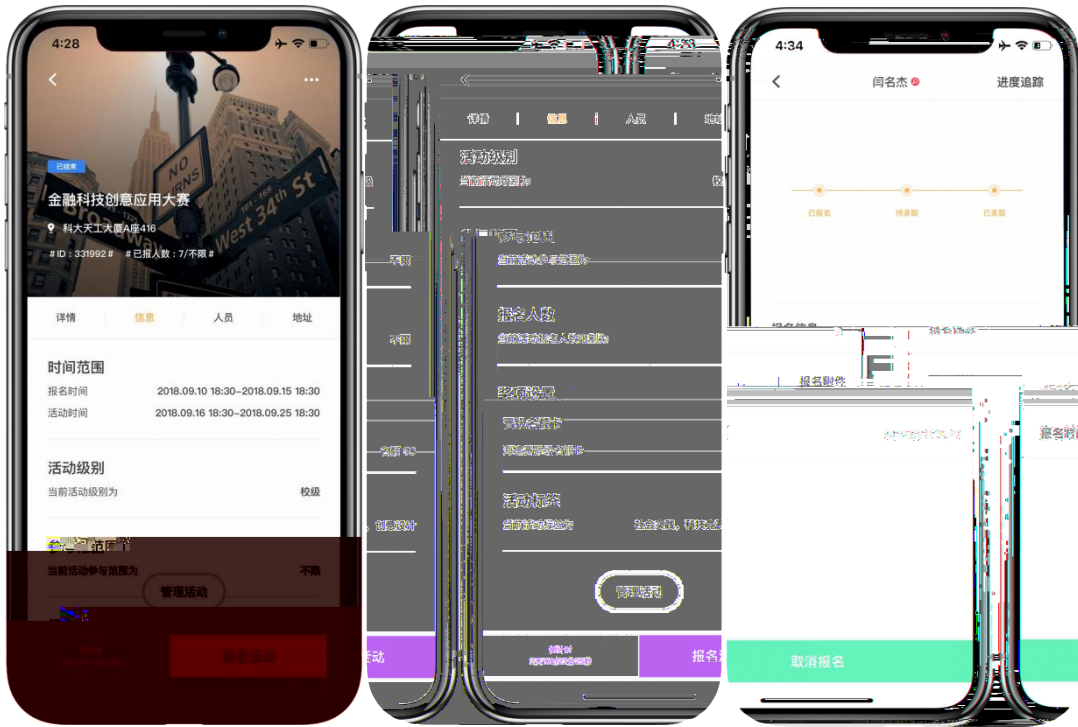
4:28

已结束

金融科技创意应用大赛

科大天工大厦A座416

# ID：331992 #　# 已报人数：7/不限 #

NO TURNS

Broadway

West 34th St

详情　信息　人员　地址

时间范围

报名时间　2018.09.10 18:30~2018.09.15 18:30

活动时间　2018.09.16 18:30~2018.09.25 18:30

活动级别

当前活动级别为　校级

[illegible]范围

当前活动参与范围为　不限

管理活动

4:28

详情　信息　人员　地址

活动级别

当前活动级别为　校

参与范围

当前活动参与范围为　不限

报名人数

当前活动报名人数限制为　不限

名额 30

奖项设置

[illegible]

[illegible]

活动标签

当前活动标签为　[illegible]

创意设计

管理活动

活动

报名

4:34

闫名杰

进度追踪

已报名　待录取　已录取

报名附件

取消报名